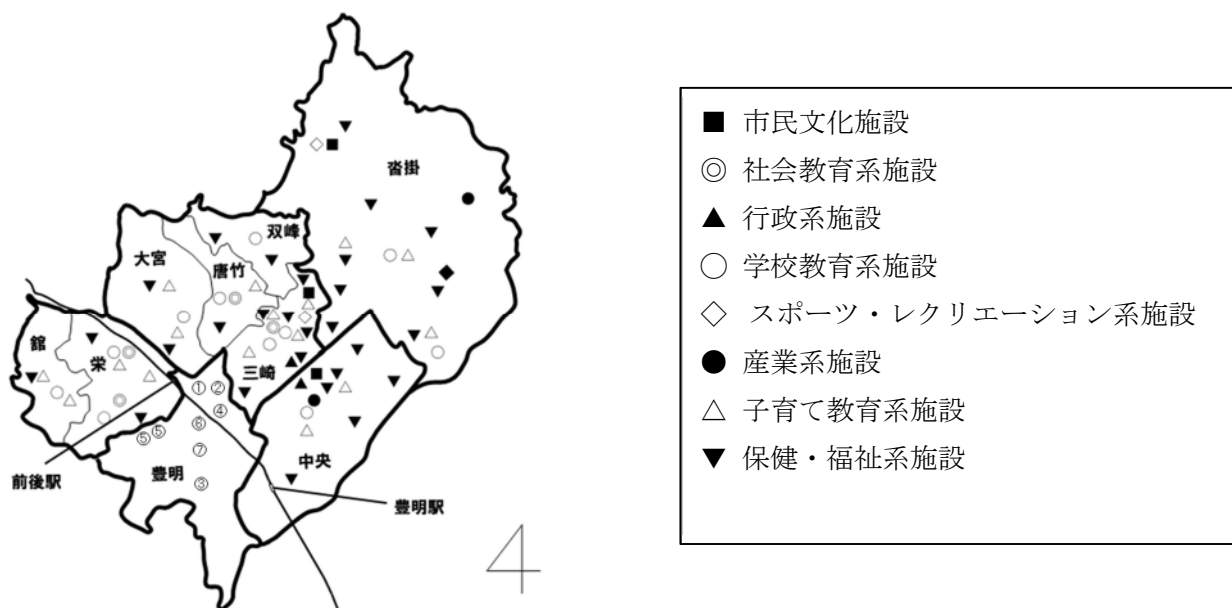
沓掛

双峰

大宮

唐竹

館

栄

三崎

①②

④

⑥

⑤⑤

⑦

③

豊明

中央

前後駅

豊明駅

4

■ 市民文化施設
◎ 社会教育系施設
▲ 行政系施設
○ 学校教育系施設
◇ スポーツ・レクリエーション系施設
● 産業系施設
△ 子育て教育系施設
▼ 保健・福祉系施設